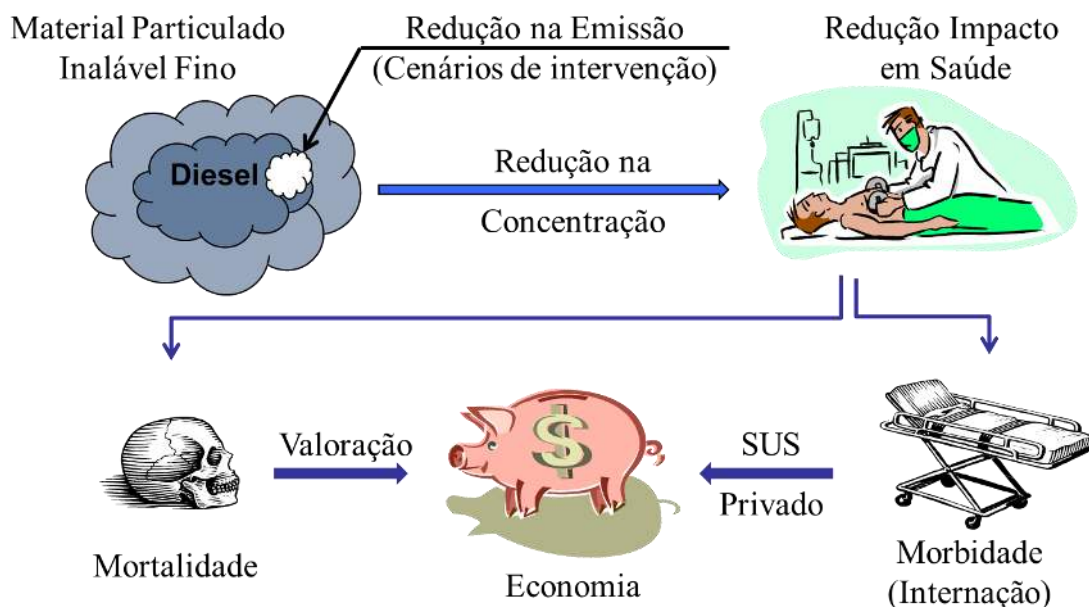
Material Particulado Inalável Fino

Redução na Emissão (Cenários de intervenção)

Redução Impacto em Saúde

Diesel

Redução na Concentração

Mortalidade

Valoração

$

Economia

SUS

Privado

Morbidade (Internação)